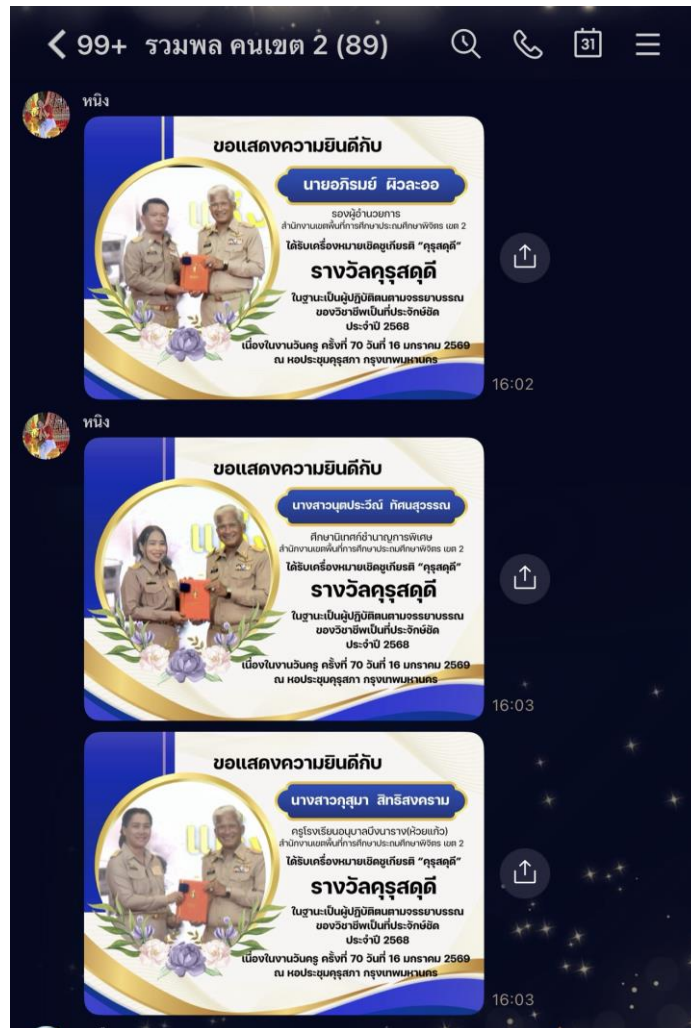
99+ รวมพล คนเขต 2 (89)

31

หนิง

ขอแสดงความยินดีกับ

นายอภิรมย์ ผิวละออ

รองผู้อำนวยการ
สำนักงานเขตพื้นที่การศึกษาประถมศึกษาพิจิตร เขต 2

ได้รับเครื่องหมายเชิดชูเกียรติ "คุรุสดุดี"

รางวัลคุรุสดุดี

ในฐานะเป็นผู้ปฏิบัติตนตามจรรยาบรรณ
ของวิชาชีพเป็นที่ประจักษ์ชัด
ประจำปี 2568

เนื่องในงานวันครู ครั้งที่ 70 วันที่ 16 มกราคม 2569
ณ หอประชุมคุรุสภา กรุงเทพมหานคร

16:02

หนิง

ขอแสดงความยินดีกับ

นางสาวนุตประวีณ์ ทัศนสุวรรณ

ศึกษานิเทศก์ชำนาญการพิเศษ
สำนักงานเขตพื้นที่การศึกษาประถมศึกษาพิจิตร เขต 2

ได้รับเครื่องหมายเชิดชูเกียรติ "คุรุสดุดี"

รางวัลคุรุสดุดี

ในฐานะเป็นผู้ปฏิบัติตนตามจรรยาบรรณ
ของวิชาชีพเป็นที่ประจักษ์ชัด
ประจำปี 2568

เนื่องในงานวันครู ครั้งที่ 70 วันที่ 16 มกราคม 2569
ณ หอประชุมคุรุสภา กรุงเทพมหานคร

16:03

ขอแสดงความยินดีกับ

นางสาวกุสุมา สิทธิสงคราม

ครูโรงเรียนอนุบาลบึงนาราง(ห้วยแก้ว)
สำนักงานเขตพื้นที่การศึกษาประถมศึกษาพิจิตร เขต 2

ได้รับเครื่องหมายเชิดชูเกียรติ "คุรุสดุดี"

รางวัลคุรุสดุดี

ในฐานะเป็นผู้ปฏิบัติตนตามจรรยาบรรณ
ของวิชาชีพเป็นที่ประจักษ์ชัด
ประจำปี 2568

เนื่องในงานวันครู ครั้งที่ 70 วันที่ 16 มกราคม 2569
ณ หอประชุมคุรุสภา กรุงเทพมหานคร

16:03